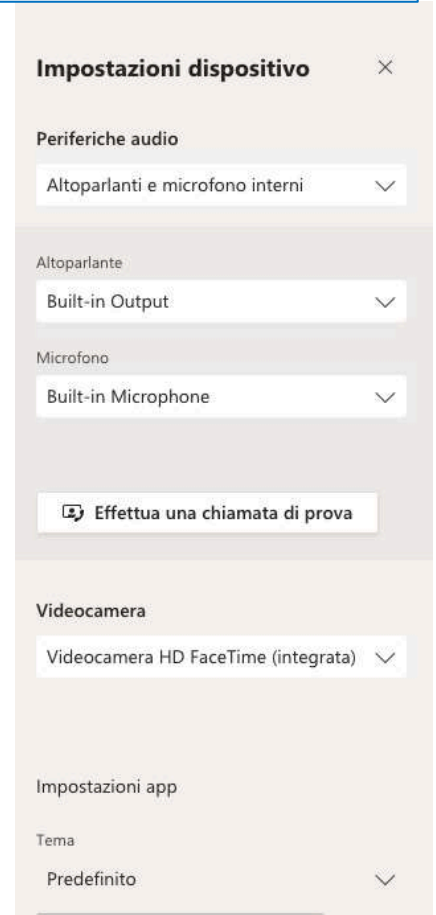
Impostazioni dispositivo ×

Periferiche audio

Altoparlanti e microfono interni

Altoparlante

Built-in Output

Microfono

Built-in Microphone

Effettua una chiamata di prova

Videocamera

Videocamera HD FaceTime (integrata)

Impostazioni app

Tema

Predefinito